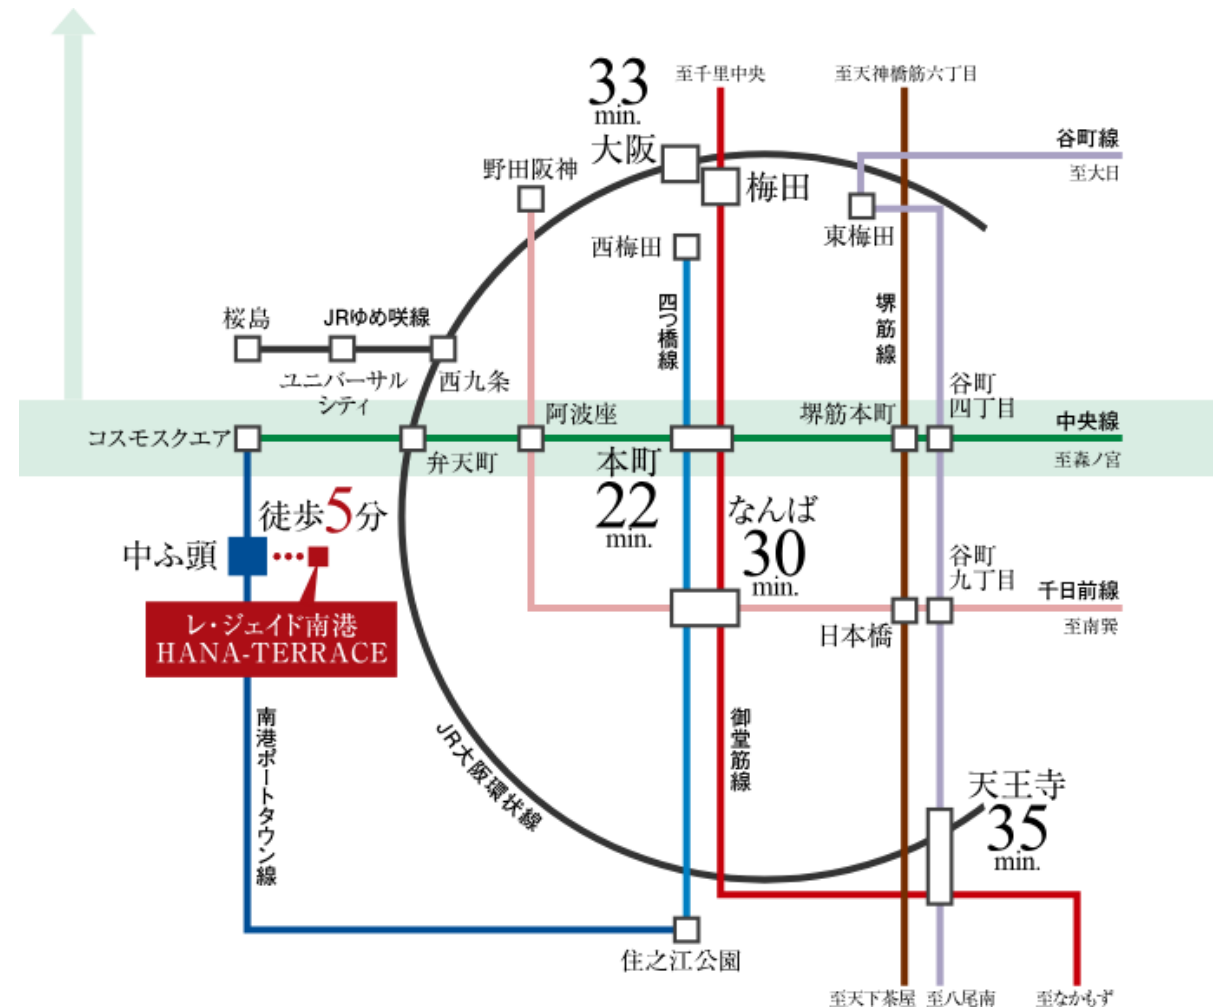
33 min.
大阪
至千里中央
至天神橋筋六丁目
谷町線
至大日
梅田
野田阪神
東梅田
西梅田
四つ橋線
堺筋線
桜島
JRゆめ咲線
ユニバーサルシティ
西九条
谷町四丁目
阿波座
堺筋本町
中央線
コスモスクエア
弁天町
本町
至森ノ宮
22 min.
徒歩5分
なんば
30 min.
中ふ頭
谷町九丁目
千日前線
レ・ジェイド南港 HANA-TERRACE
日本橋
至南巽
南港ポートタウン線
御堂筋線
JR大阪環状線
天王寺
35 min.
住之江公園
至天下茶屋
至八尾南
至なかもず